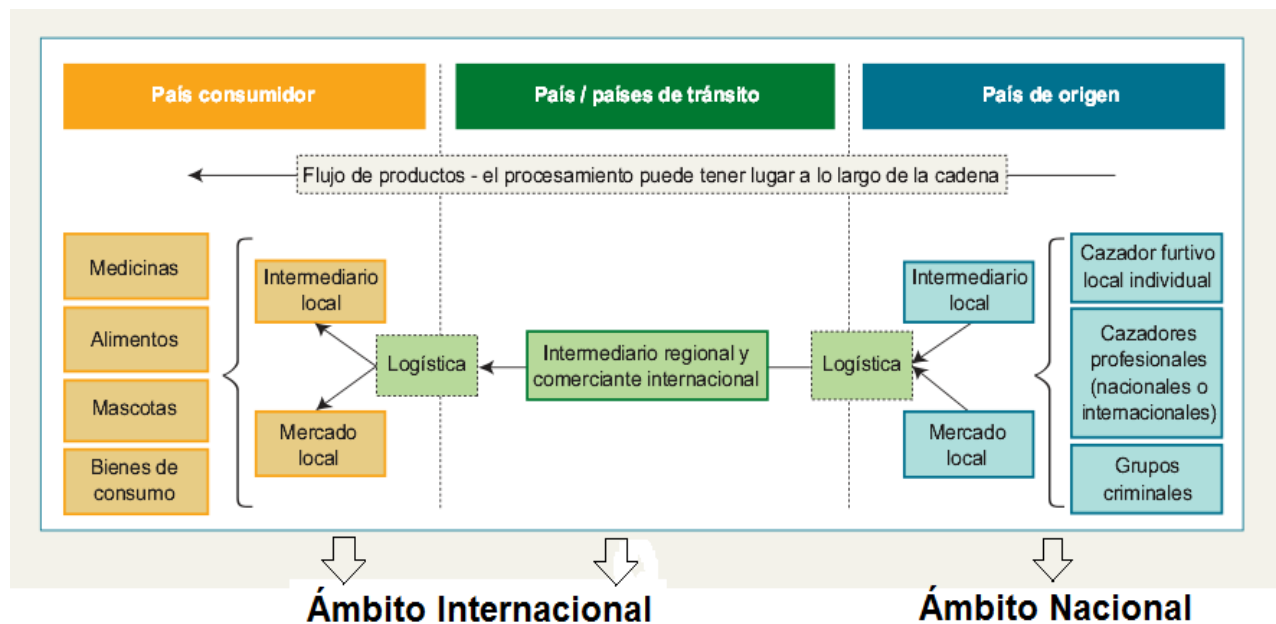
País consumidor

País / países de tránsito

País de origen

Flujo de productos - el procesamiento puede tener lugar a lo largo de la cadena

Medicinas

Alimentos

Mascotas

Bienes de consumo

Intermediario local

Mercado local

Logística

Intermediario regional y comerciante internacional

Logística

Intermediario local

Mercado local

Cazador furtivo local individual

Cazadores profesionales (nacionales o internacionales)

Grupos criminales

Ámbito Internacional

Ámbito Nacional